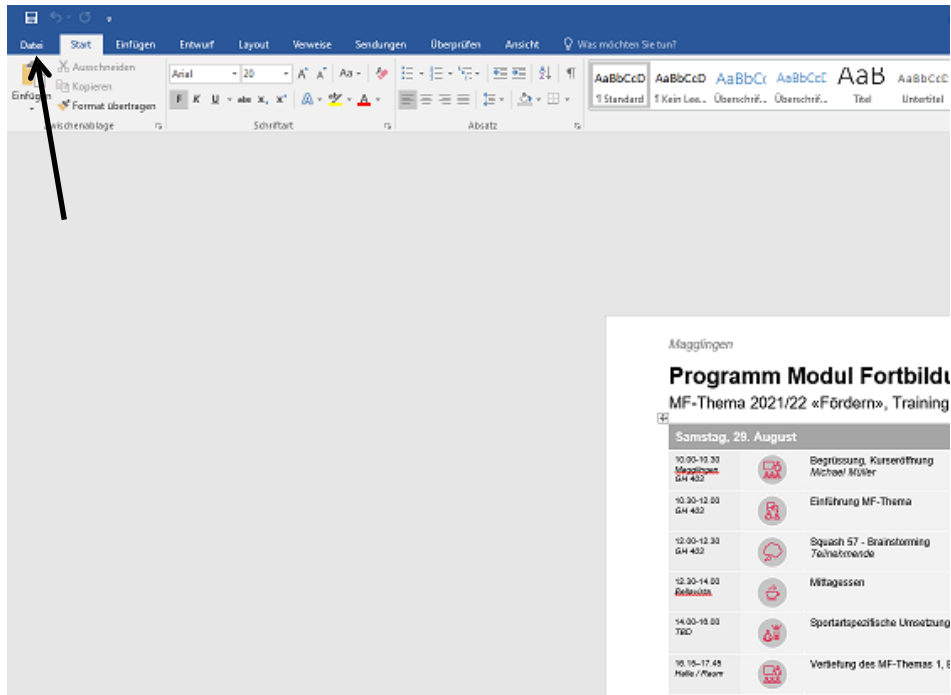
Datei Start Einfügen Entwurf Layout Verweise Sendungen Überprüfen Ansicht Was möchten Sie tun?

Ausschneiden
Kopieren
Format übertragen
Einfügen
Zwischenablage

Arial 20
F K U abc $x_2$ $x^2$
Schriftart

Absatz

AaBbCcD ¶ Standard
AaBbCcD ¶ Kein Lee...
AaBbCc Überschrif...
AaBbCcE Überschrif...
AaB Titel
AaBbCcD Untertitel

Magglingen

Programm Modul Fortbildu

MF-Thema 2021/22 «Fördern», Training

| Samstag, 29. August | | |
|---|---|---|
| 10.00-10.30 Magglingen GH 432 | | Begrüssung, Kurseröffnung *Michael Müller* |
| 10.30-12.00 GH 432 | | Einführung MF-Thema |
| 12.00-12.30 GH 432 | | Squash 57 - Brainstorming *Teilnehmende* |
| 12.30-14.00 Bellavista | | Mittagessen |
| 14.00-16.00 TBD | | Sportartspezifische Umsetzung |
| 16.15–17.45 Halle / Raum | | Vertiefung des MF-Themas 1, 8 |